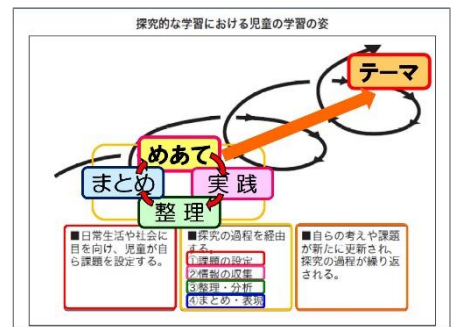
探究的な学習における児童の学習の姿

テーマ

めあて

まとめ

実践

整理

■日常生活や社会に目を向け、児童が自ら課題を設定する。

■探究の過程を経由する。
①課題の設定
②情報の収集
③整理・分析
④まとめ・表現

■自らの考えや課題が新たに更新され、探究の過程が繰り返される。